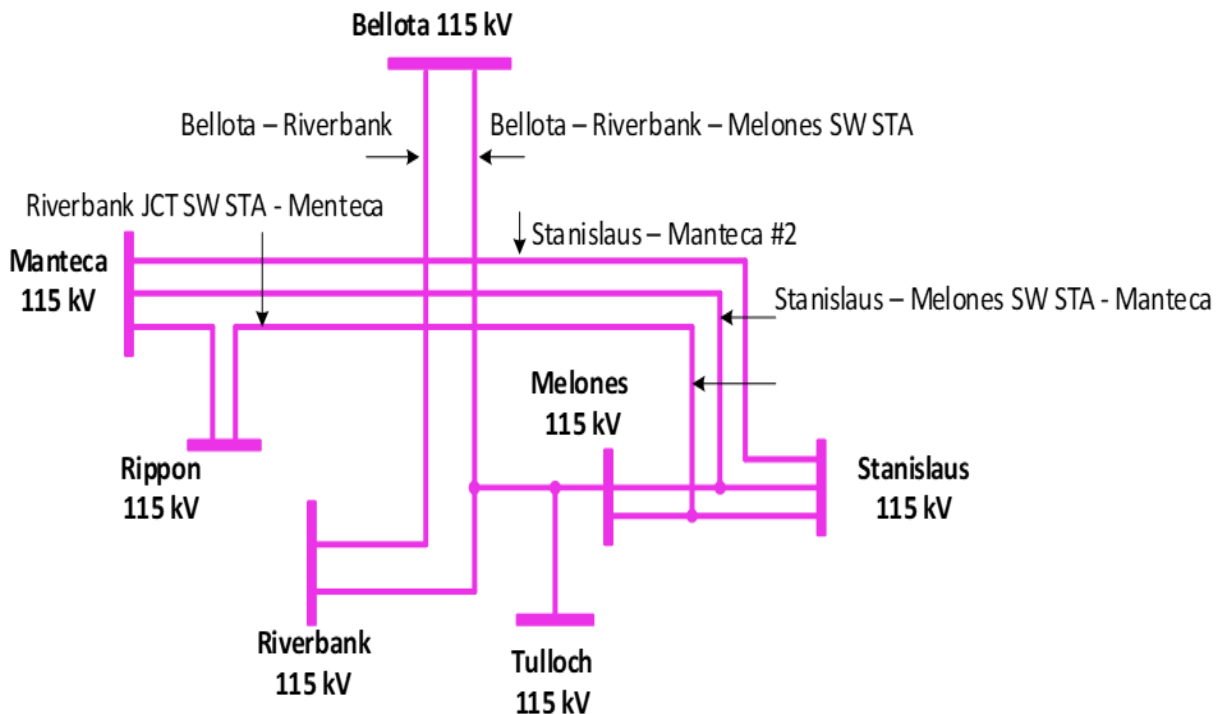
Bellota 115 kV

Bellota – Riverbank

Bellota – Riverbank – Melones SW STA

Riverbank JCT SW STA - Menteca

Stanislaus – Manteca #2

Manteca 115 kV

Stanislaus – Melones SW STA - Manteca

Melones 115 kV

Rippon 115 kV

Stanislaus 115 kV

Riverbank 115 kV

Tulloch 115 kV